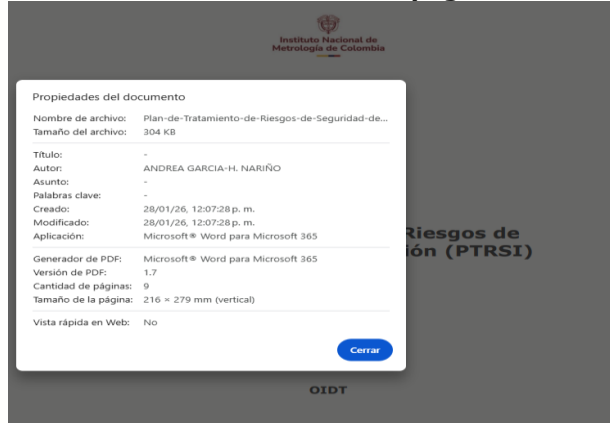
Instituto Nacional de Metrología de Colombia

Propiedades del documento

| | |
|---|---|
| Nombre de archivo: | Plan-de-Tratamiento-de-Riesgos-de-Seguridad-de... |
| Tamaño del archivo: | 304 KB |

| | |
|---|---|
| Título: | - |
| Autor: | ANDREA GARCIA-H. NARIÑO |
| Asunto: | - |
| Palabras clave: | - |
| Creado: | 28/01/26, 12:07:28 p. m. |
| Modificado: | 28/01/26, 12:07:28 p. m. |
| Aplicación: | Microsoft® Word para Microsoft 365 |

| | |
|---|---|
| Generador de PDF: | Microsoft® Word para Microsoft 365 |
| Versión de PDF: | 1.7 |
| Cantidad de páginas: | 9 |
| Tamaño de la página: | 216 × 279 mm (vertical) |

| | |
|---|---|
| Vista rápida en Web: | No |

Cerrar

Riesgos de
ión (PTRSI)

OIDT